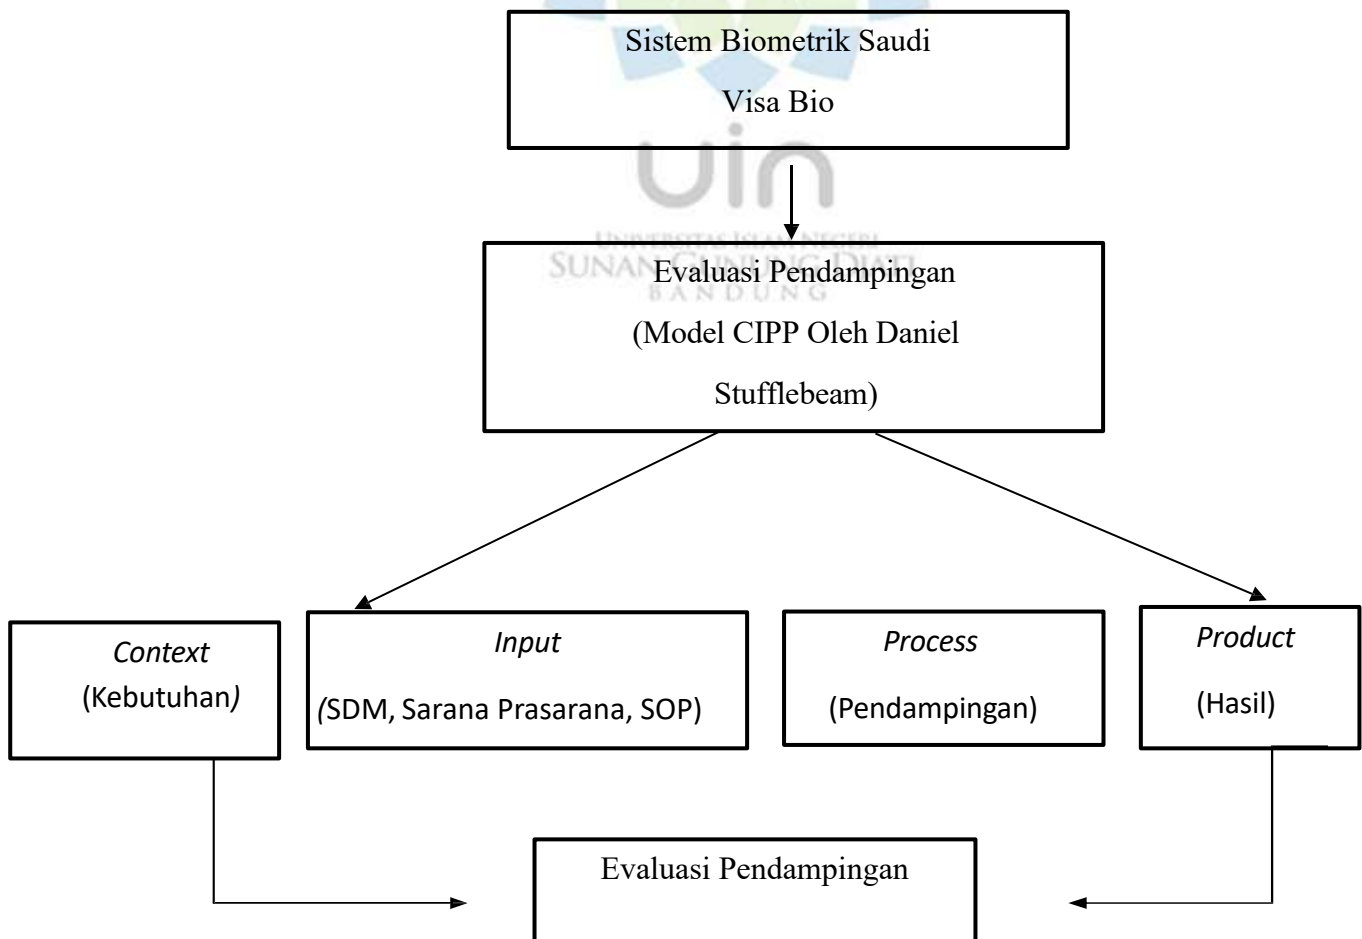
Sistem Biometrik Saudi

Visa Bio

uin
UNIVERSITAS ISLAM NEGERI
SUNAN GUNUNG DJATI
BANDUNG

Evaluasi Pendampingan

(Model CIPP Oleh Daniel Stufflebeam)

Context
(Kebutuhan)

Input
(SDM, Sarana Prasarana, SOP)

Process
(Pendampingan)

Product
(Hasil)

Evaluasi Pendampingan